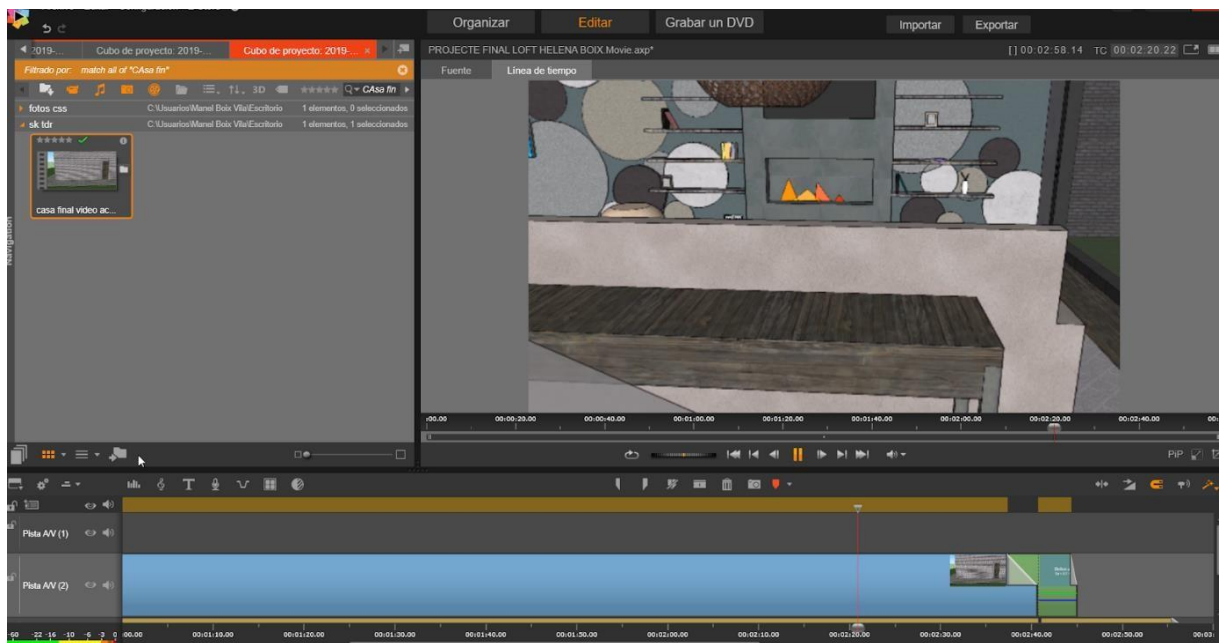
Organizar Editar Grabar un DVD Importar Exportar

2019-... Cubo de proyecto: 2019-... Cubo de proyecto: 2019-... ×

Filtrado por: match all of "CAsa fin"

3D CAsa fin

fotos css C:\Usuarios\Manel Boix Vila\Escritorio 1 elementos, 0 seleccionados

sk tdr C:\Usuarios\Manel Boix Vila\Escritorio 1 elementos, 1 seleccionados

casa final video ac...

Navigation

PROJECTE FINAL LOFT HELENA BOIX.Movie.axp*

[] 00:02:58.14 TC 00:02:20.22

Fuente Línea de tiempo

:00.00 00:00:20.00 00:00:40.00 00:01:00.00 00:01:20.00 00:01:40.00 00:02:00.00 00:02:20.00 00:02:40.00

PiP

Pista A/V (1)

Pista A/V (2)

-60 -22 -16 -10 -6 -3 0 00.00 00:01:10.00 00:01:20.00 00:01:30.00 00:01:40.00 00:01:50.00 00:02:00.00 00:02:10.00 00:02:20.00 00:02:30.00 00:02:40.00 00:02:50.00 00:03: